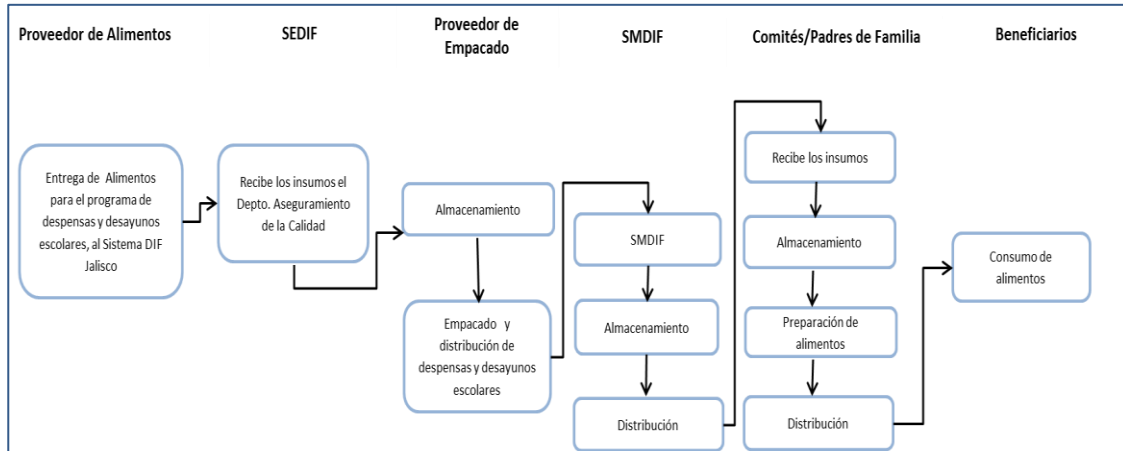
Proveedor de Alimentos

SEDIF

Proveedor de Empacado

SMDIF

Comités/Padres de Familia

Beneficiarios

Entrega de Alimentos para el programa de despensas y desayunos escolares, al Sistema DIF Jalisco

Recibe los insumos el Depto. Aseguramiento de la Calidad

Almacenamiento

Empacado y distribución de despensas y desayunos escolares

SMDIF

Almacenamiento

Distribución

Recibe los insumos

Almacenamiento

Preparación de alimentos

Distribución

Consumo de alimentos